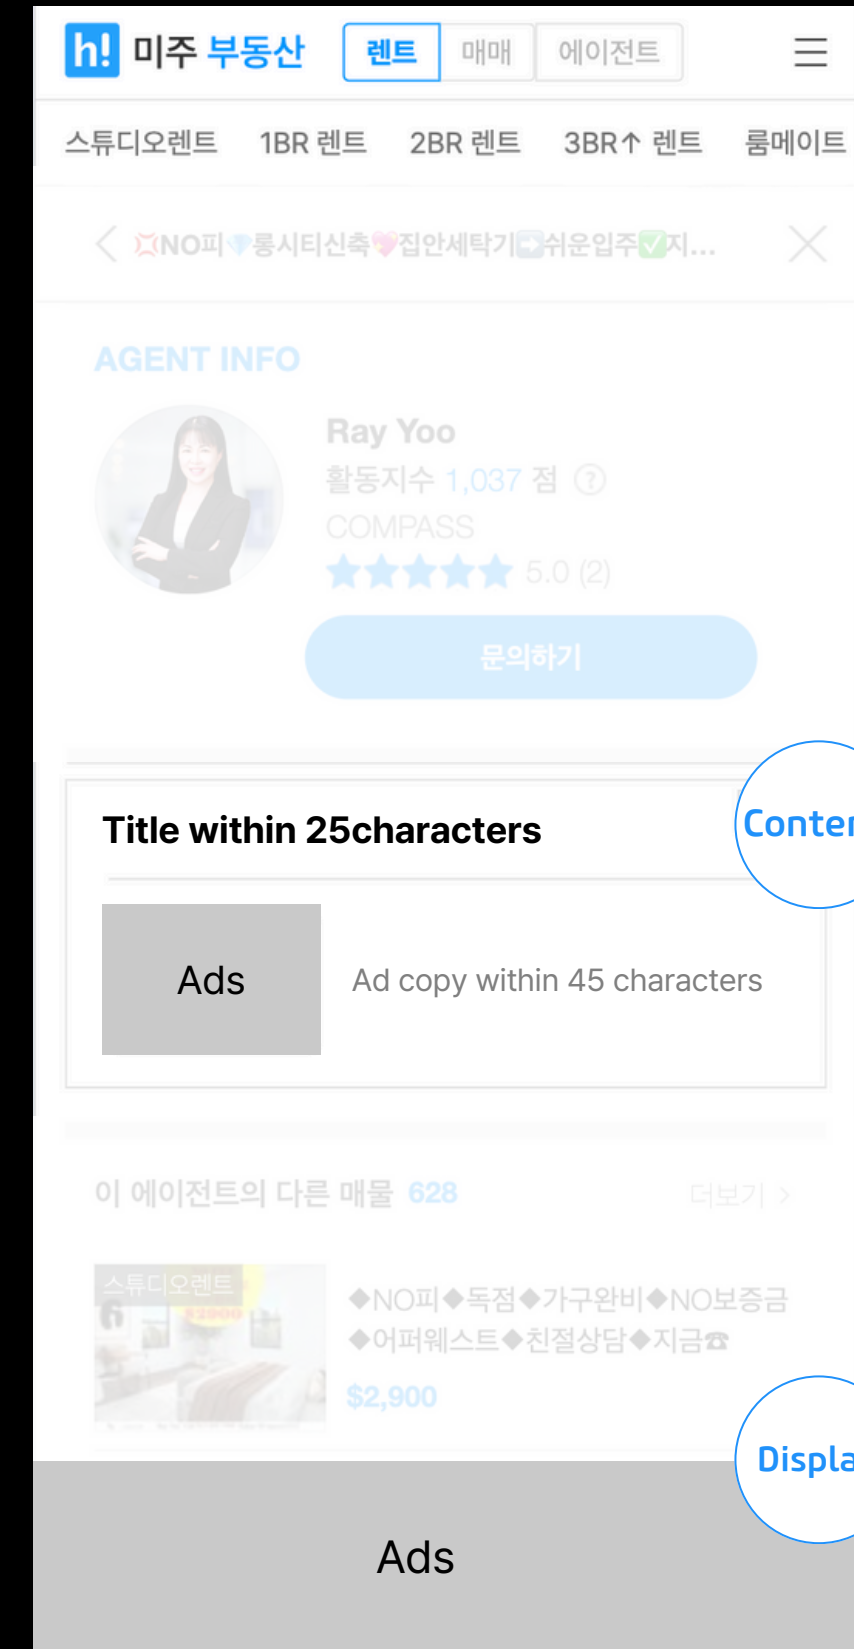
h! 미주 부동산 렌트 매매 에이전트

스튜디오렌트 1BR 렌트 2BR 렌트 3BR↑ 렌트 룸메이트

💢NO피💎롱시티신축💖집안세탁기➡️쉬운입주✅지...

AGENT INFO

Ray Yoo
활동지수 1,037 점
COMPASS
★★★★★ 5.0 (2)

문의하기

Title within 25characters

Conten

Ads

Ad copy within 45 characters

이 에이전트의 다른 매물 628 더보기 >

스튜디오렌트

◆NO피◆독점◆가구완비◆NO보증금◆어퍼웨스트◆친절상담◆지금☎

$2,900

Displa

Ads